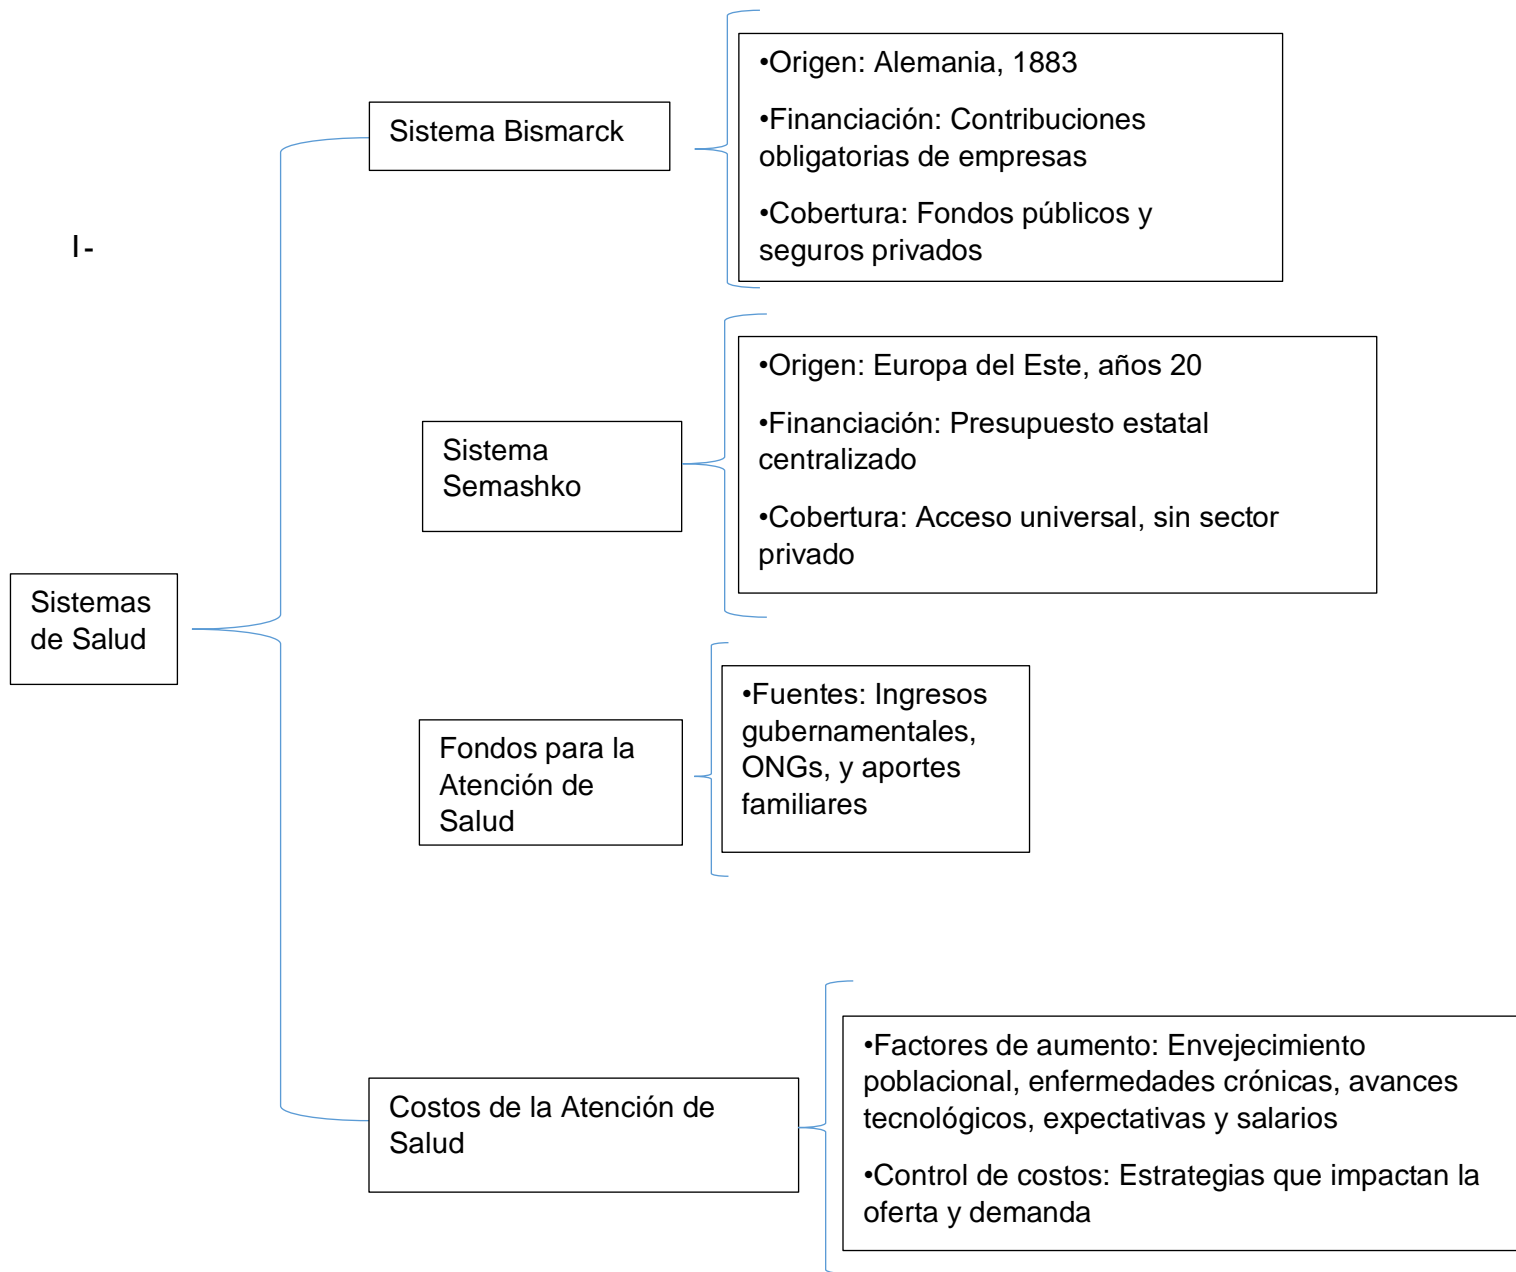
I-

Sistemas de Salud

Sistema Bismarck

•Origen: Alemania, 1883

•Financiación: Contribuciones obligatorias de empresas

•Cobertura: Fondos públicos y seguros privados

Sistema Semashko

•Origen: Europa del Este, años 20

•Financiación: Presupuesto estatal centralizado

•Cobertura: Acceso universal, sin sector privado

Fondos para la Atención de Salud

•Fuentes: Ingresos gubernamentales, ONGs, y aportes familiares

Costos de la Atención de Salud

•Factores de aumento: Envejecimiento poblacional, enfermedades crónicas, avances tecnológicos, expectativas y salarios

•Control de costos: Estrategias que impactan la oferta y demanda